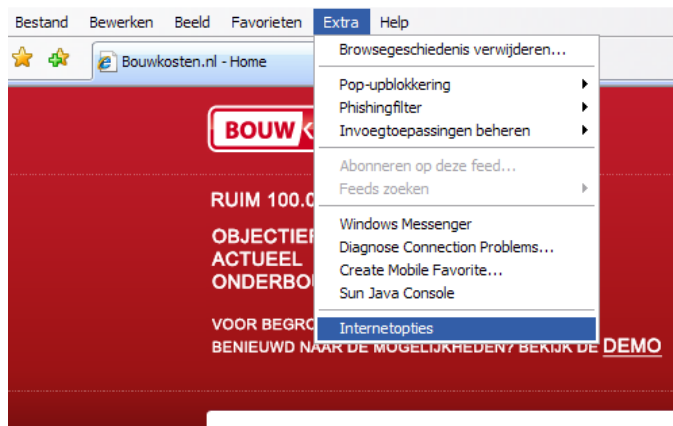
Bestand Bewerken Beeld Favorieten Extra Help

Bouwkosten.nl - Home

Browsegeschiedenis verwijderen...
Pop-upblokkering
Phishingfilter
Invoegtoepassingen beheren
Abonneren op deze feed...
Feeds zoeken
Windows Messenger
Diagnose Connection Problems...
Create Mobile Favorite...
Sun Java Console
Internetopties

BOUW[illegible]

RUIM 100.0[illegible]

OBJECTIEF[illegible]
ACTUEEL
ONDERBO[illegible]

VOOR BEGRO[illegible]
BENIEUWD NAAR DE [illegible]? BEKIJK DE DEMO